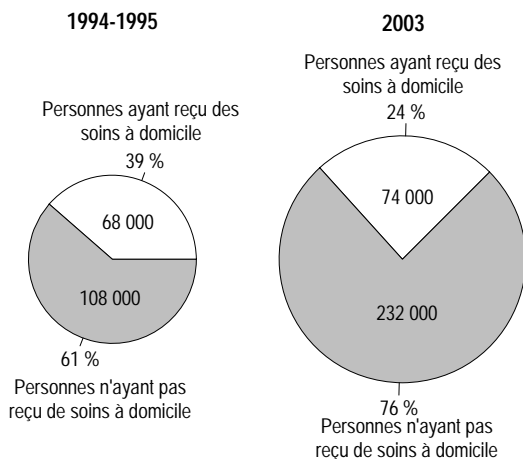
1994-1995

Personnes ayant reçu des soins à domicile
39 %

68 000

108 000

61 %
Personnes n'ayant pas reçu de soins à domicile

2003

Personnes ayant reçu des soins à domicile
24 %

74 000

232 000

76 %
Personnes n'ayant pas reçu de soins à domicile